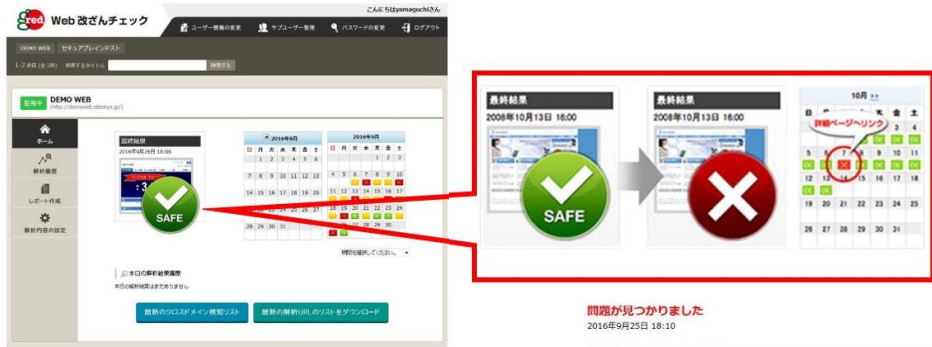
gred Web改ざんチェック

こんにちはyamaguchiさん

ユーザー情報の変更　サブユーザー管理　パスワードの変更　ログアウト

DEMO WEB　セキュアプレインテスト

1-2 件目（全 1件）　検索するサイトル　検索する

監視中 DEMO WEB (http://demoweb.sitetop.jp/)

ホーム

解析履歴

レポート作成

解析内容の設定

最終結果
2016年4月26日 16:06

SAFE

2016年4月

| 日 | 月 | 火 | 水 | 木 | 金 | 土 |
|---|---|---|---|---|---|---|
| | | 1 | 2 | 3 | 4 | 5 |
| 7 | 8 | 9 | 10 | 11 | 12 | 13 |
| 14 | 15 | 16 | 17 | 18 | 19 | 20 |
| 21 | 22 | 23 | 24 | 25 | 26 | 27 |
| 28 | 29 | 30 | 31 | | | |

2016年5月

| 日 | 月 | 火 | 水 | 木 | 金 | 土 |
|---|---|---|---|---|---|---|
| | | | | 1 | 2 | 3 |

時間を選択してください。

本日の解析結果履歴

本日の解析結果はまだありません。

最新のクロスドメイン構築リスト　最新の解析URLのリストをダウンロード

最終結果
2008年10月13日 16:00

SAFE

最終結果
2008年10月13日 16:00

10月 >>

| 日 | 月 | 火 | 水 | 木 | 金 | 土 |
|---|---|---|---|---|---|---|
| | | | 1 | 2 | 3 | 4 |
| 5 | 6 | 7 | 8 | 9 | 10 | 11 |
| 12 | 13 | 14 | 15 | 16 | 17 | 18 |
| 19 | 20 | 21 | 22 | 23 | 24 | 25 |
| 26 | 27 | 28 | 29 | 30 | 31 | |

詳細ページへリンク

OK OK OK OK OK OK

問題が見つかりました
2016年9月25日 18:10